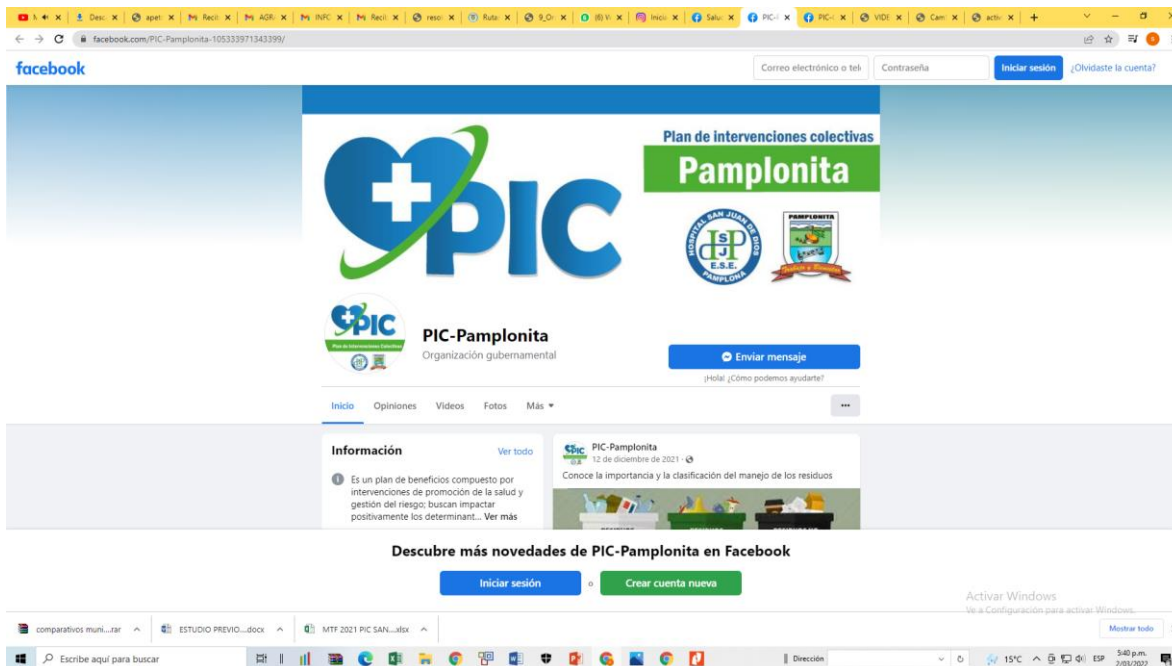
N ✆ × | Desc × | apel × | Recit × | AGR × | INFC × | Recit × | resol × | Ruta × | 9_Or × | (8) V × | Inicio × | Salu × | PIC-I × | PIC-I × | VIDI × | Cam × | activ × | +

facebook.com/PIC-Pamplonita-105333971343399/

facebook

Correo electrónico o telé | Contraseña | Iniciar sesión | ¿Olvidaste la cuenta?

PIC

Plan de intervenciones colectivas

Pamplonita

HOSPITAL SAN JUAN DE DIOS
HSJDP
E.S.E.
PAMPLONA

PAMPLONITA

PIC
Plan de Intervenciones Colectivas

PIC-Pamplonita

Organización gubernamental

Enviar mensaje

¡Hola! ¿Cómo podemos ayudarte?

Inicio | Opiniones | Videos | Fotos | Más ▾

...

Información

Ver todo

Es un plan de beneficios compuesto por intervenciones de promoción de la salud y gestión del riesgo; buscan impactar positivamente los determinant... Ver más

PIC-Pamplonita
12 de diciembre de 2021 ·

Conoce la importancia y la clasificación del manejo de los residuos

Descubre más novedades de PIC-Pamplonita en Facebook

Iniciar sesión | o | Crear cuenta nueva

Activar Windows
Ve a Configuración para activar Windows.

comparativos muni....rar ^ | ESTUDIO PREVIO....docx ^ | MTF 2021 PIC SAN....xlsx ^

Mostrar todo

Escribe aquí para buscar

Dirección

15°C ESP 5:40 p.m. 2/03/2022